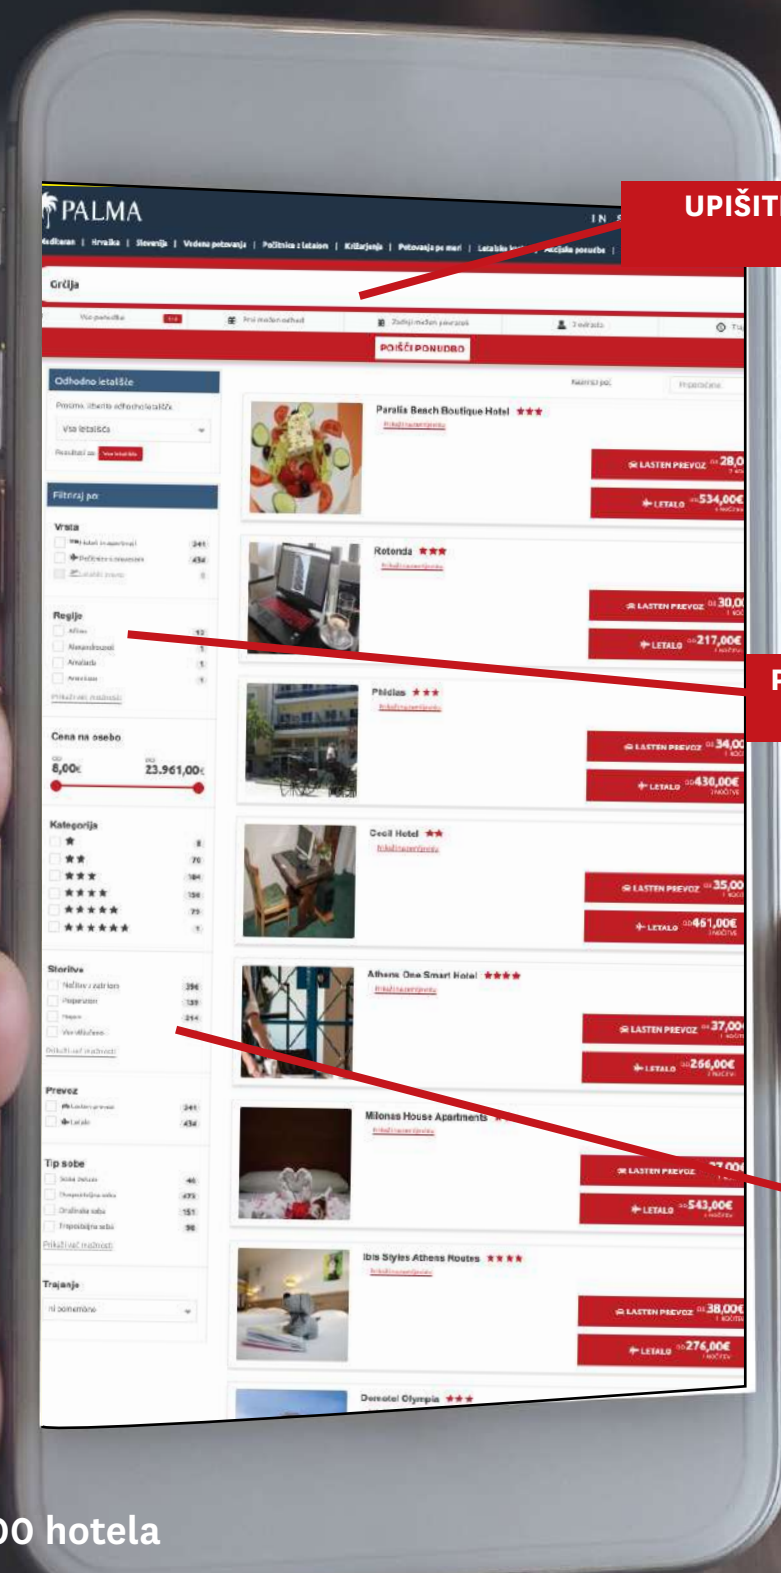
PALMA

UPIŠIT

Grčija

POIŠČI PONUDBO

Odhodno letališče

Vsa letališča

Filtriraj po:

Vrsta

Regija

Atene

Aleksandroupoli

Amaliada

Cena na osebo

8,00€

23.961,00€

Kategorija

Storitve

Prevoz

Tip sobe

Trajanje

Paralia Beach Boutique Hotel ★★★

LASTEN PREVOZ 28,0

LETALO 534,00€

Rotonda ★★★

LASTEN PREVOZ 30,0

LETALO 217,00€

Phidias ★★★

LASTEN PREVOZ 34,00

LETALO 430,00€

Cecil Hotel ★★

LASTEN PREVOZ 35,00

LETALO 461,00€

Athens One Smart Hotel ★★★★

LASTEN PREVOZ 37,00

LETALO 266,00€

Milonas House Apartments

LASTEN PREVOZ

LETALO 543,00€

Ibis Styles Athens Routes ★★★★

LASTEN PREVOZ 38,00€

LETALO 276,00€

Oceanis Olympia ★★★

P

00 hotela